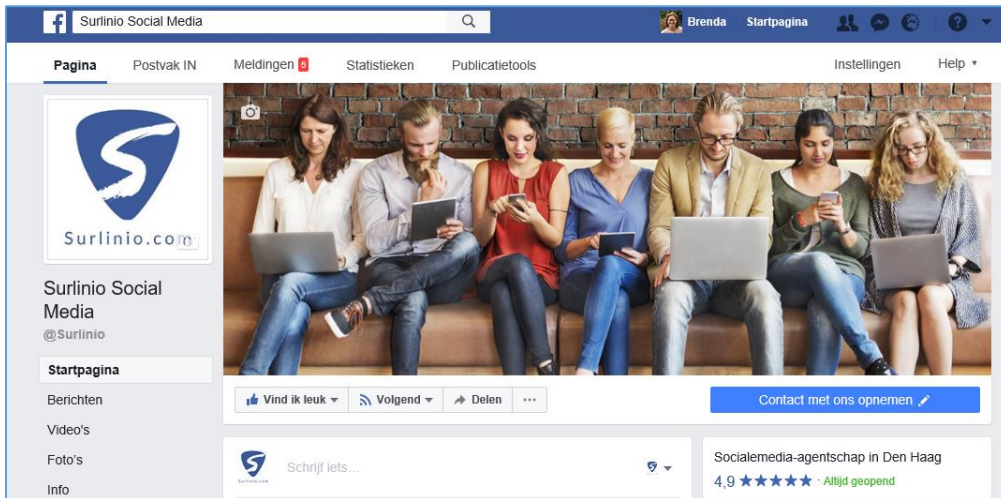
Surlinio Social Media

Brenda Startpagina

Pagina Postvak IN Meldingen 5 Statistieken Publicatietools Instellingen Help

Surlinio.com

Surlinio Social Media
@Surlinio

Startpagina
Berichten
Video's
Foto's
Info

Vind ik leuk Volgend Delen ···

Contact met ons opnemen

Schrijf iets...

Socialemedia-agentschap in Den Haag
4,9 ★★★★★ · Altijd geopend